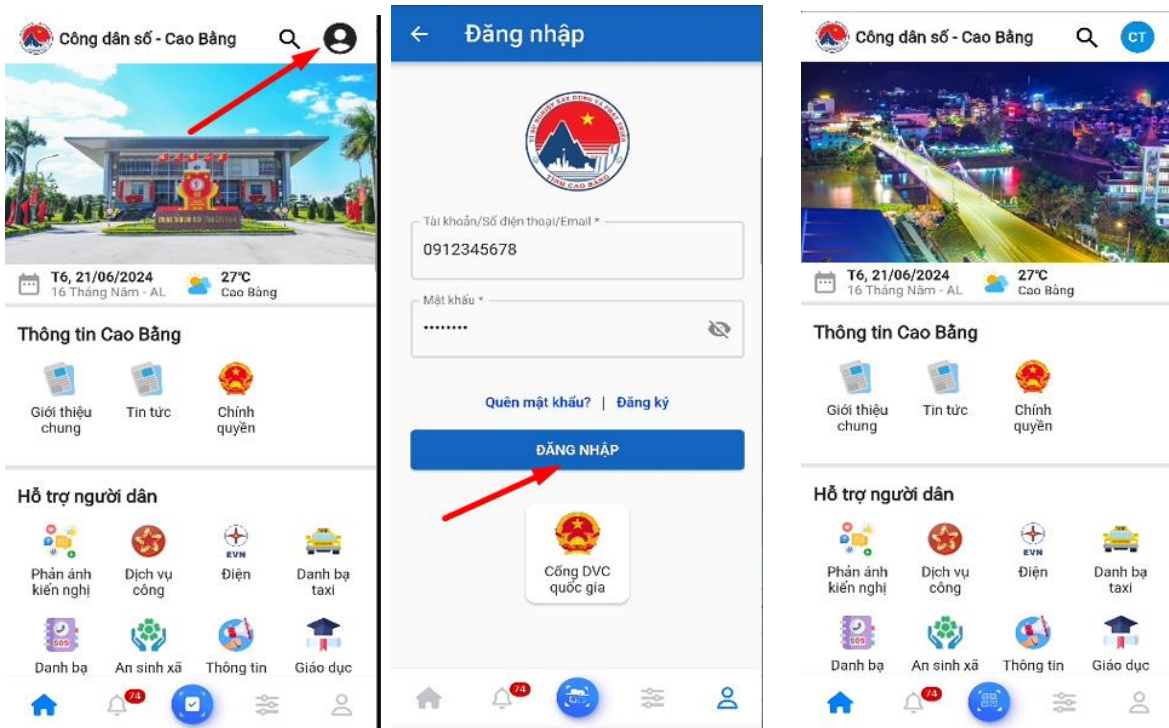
Công dân số - Cao Bằng

T6, 21/06/2024
16 Tháng Năm - AL

27°C
Cao Bằng

Thông tin Cao Bằng

Giới thiệu chung

Tin tức

Chính quyền

Hỗ trợ người dân

Phản ánh kiến nghị

Dịch vụ công

EVN
Điện

Danh bạ taxi

Danh bạ

An sinh xã

Thông tin

Giáo dục

74

Đăng nhập

TỈNH CAO BẰNG

Tài khoản/Số điện thoại/Email *
0912345678

Mật khẩu *
••••••••

Quên mật khẩu? | Đăng ký

ĐĂNG NHẬP

Cổng DVC quốc gia

74

Công dân số - Cao Bằng

CT

T6, 21/06/2024
16 Tháng Năm - AL

27°C
Cao Bằng

Thông tin Cao Bằng

Giới thiệu chung

Tin tức

Chính quyền

Hỗ trợ người dân

Phản ánh kiến nghị

Dịch vụ công

EVN
Điện

Danh bạ taxi

Danh bạ

An sinh xã

Thông tin

Giáo dục

74